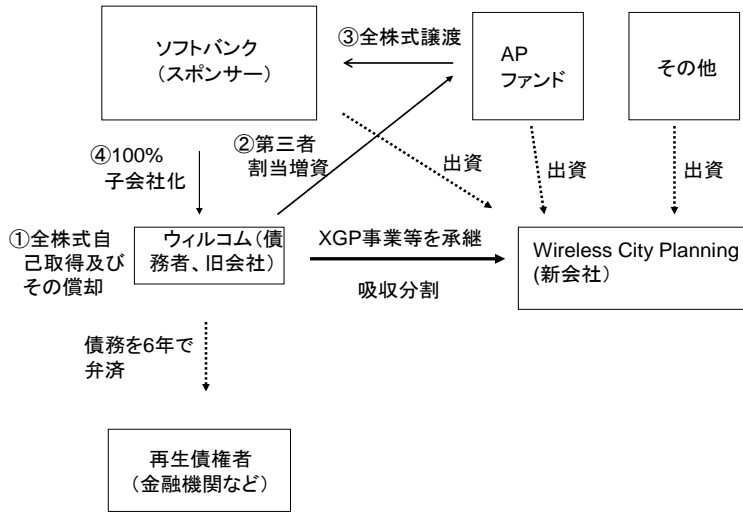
ソフトバンク
（スポンサー）

③全株式譲渡

AP
ファンド

その他

④100%
子会社化

②第三者
割当増資

出資

出資

出資

①全株式自己取得及びその償却

ウィルコム（債務者、旧会社）

XGP事業等を承継

吸収分割

Wireless City Planning
(新会社）

債務を6年で
弁済

再生債権者
（金融機関など）